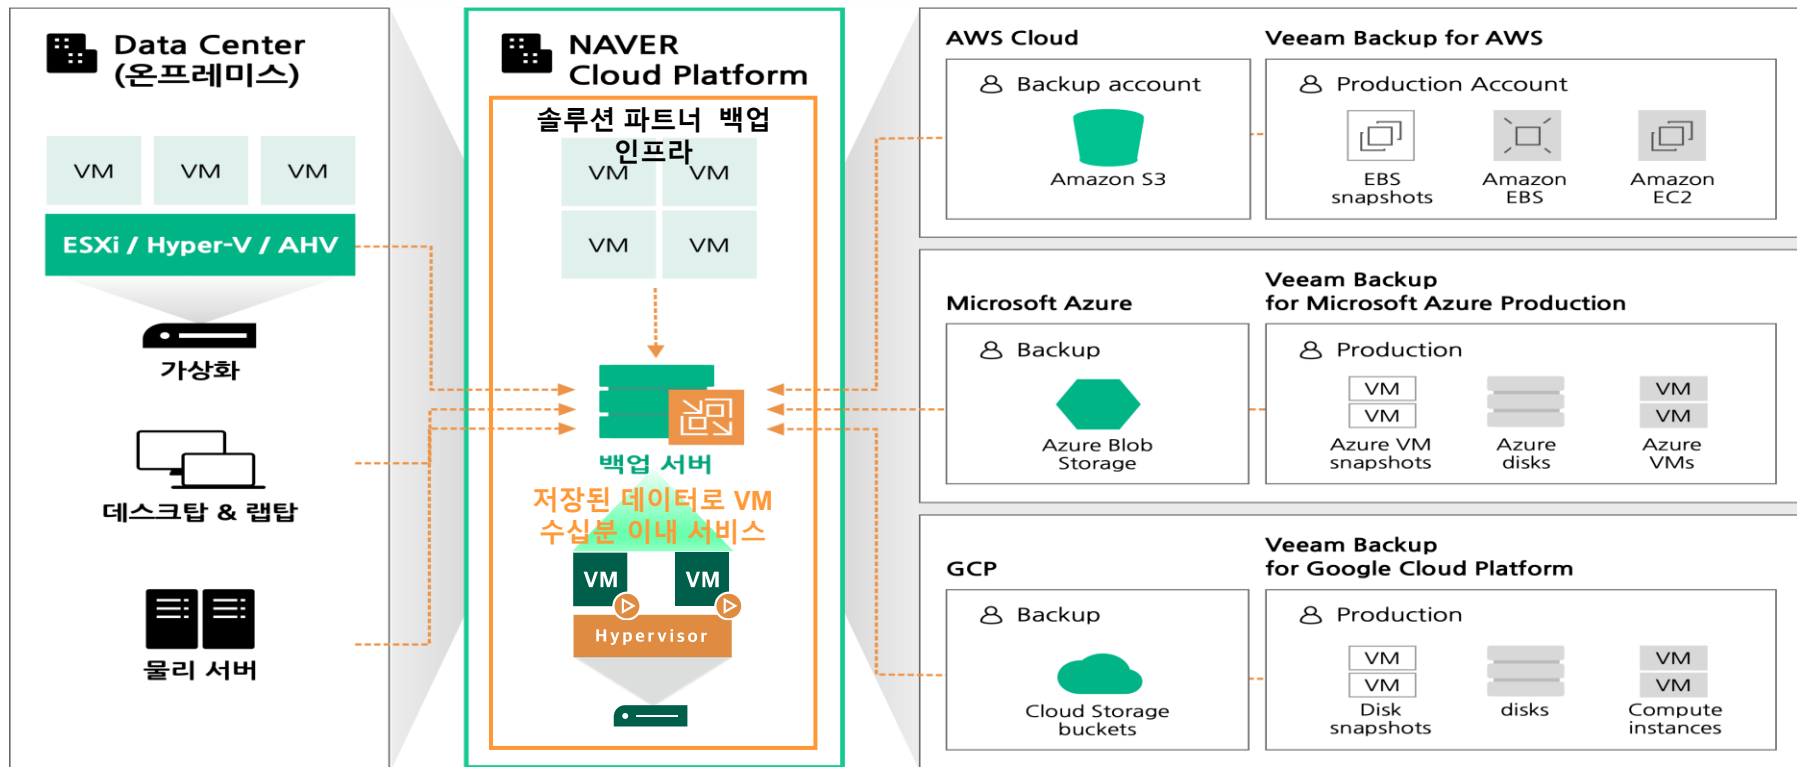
Data Center
(온프레미스)

VM VM VM

ESXi / Hyper-V / AHV

가상화

데스크탑 & 랩탑

물리 서버

NAVER
Cloud Platform

솔루션 파트너 백업 인프라

VM VM
VM VM

백업 서버

저장된 데이터로 VM 수십분 이내 서비스

VM VM

Hypervisor

AWS Cloud

Backup account

Amazon S3

Veeam Backup for AWS

Production Account

EBS snapshots

Amazon EBS

Amazon EC2

Microsoft Azure

Backup

Azure Blob Storage

Veeam Backup for Microsoft Azure Production

Production

VM
VM
Azure VM snapshots

Azure disks

VM
VM
Azure VMs

GCP

Backup

Cloud Storage buckets

Veeam Backup for Google Cloud Platform

Production

VM
VM
Disk snapshots

disks

VM
VM
Compute instances